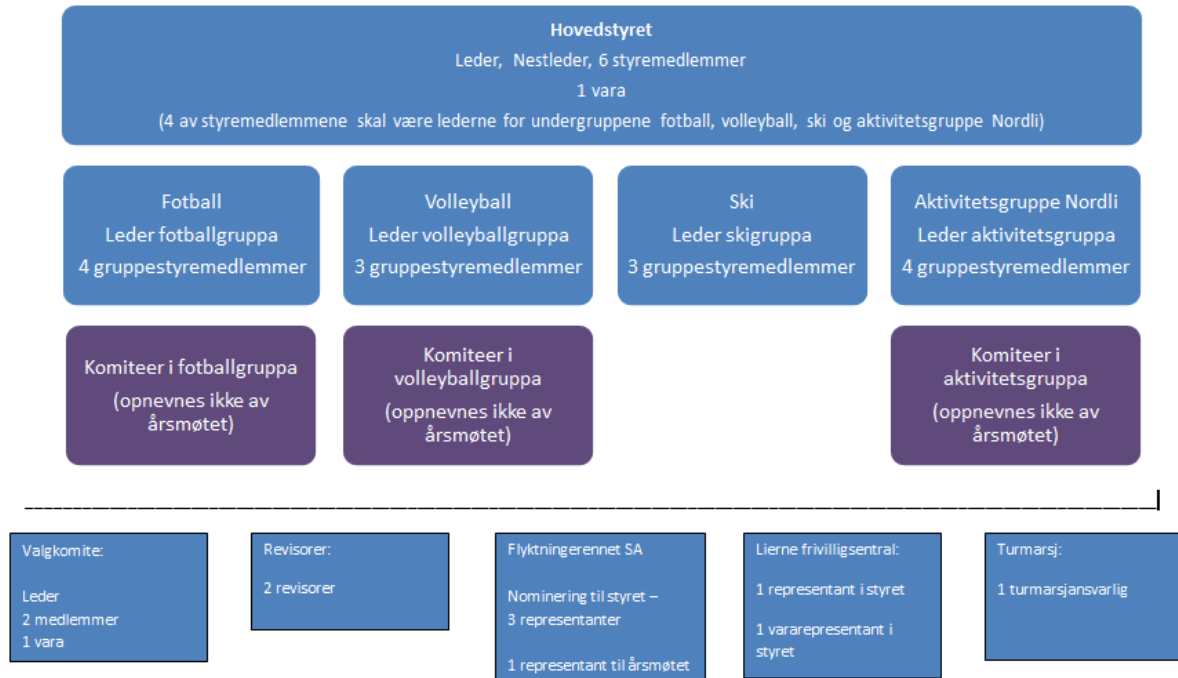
Hovedstyret
Leder, Nestleder, 6 styremedlemmer
1 vara
(4 av styremedlemmene skal være lederne for undergruppene fotball, volleyball, ski og aktivitetsgruppe Nordli)

Fotball
Leder fotballgruppa
4 gruppestyremedlemmer

Volleyball
Leder volleyballgruppa
3 gruppestyremedlemmer

Ski
Leder skigruppa
3 gruppestyremedlemmer

Aktivitetsgruppe Nordli
Leder aktivitetsgruppa
4 gruppestyremedlemmer

Komiteer i fotballgruppa
(opnevnes ikke av årsmøtet)

Komiteer i volleyballgruppa
(oppnevnes ikke av årsmøtet)

Komiteer i aktivitetsgruppa
(oppnevnes ikke av årsmøtet)

Valgkomite:
Leder
2 medlemmer
1 vara

Revisorer:
2 revisorer

Flyktningerennet SA
Nominering til styret – 3 representanter
1 representant til årsmøtet

Lierne frivilligsentral:
1 representant i styret
1 vararepresentant i styret

Turmarsj:
1 turmarsjansvarlig